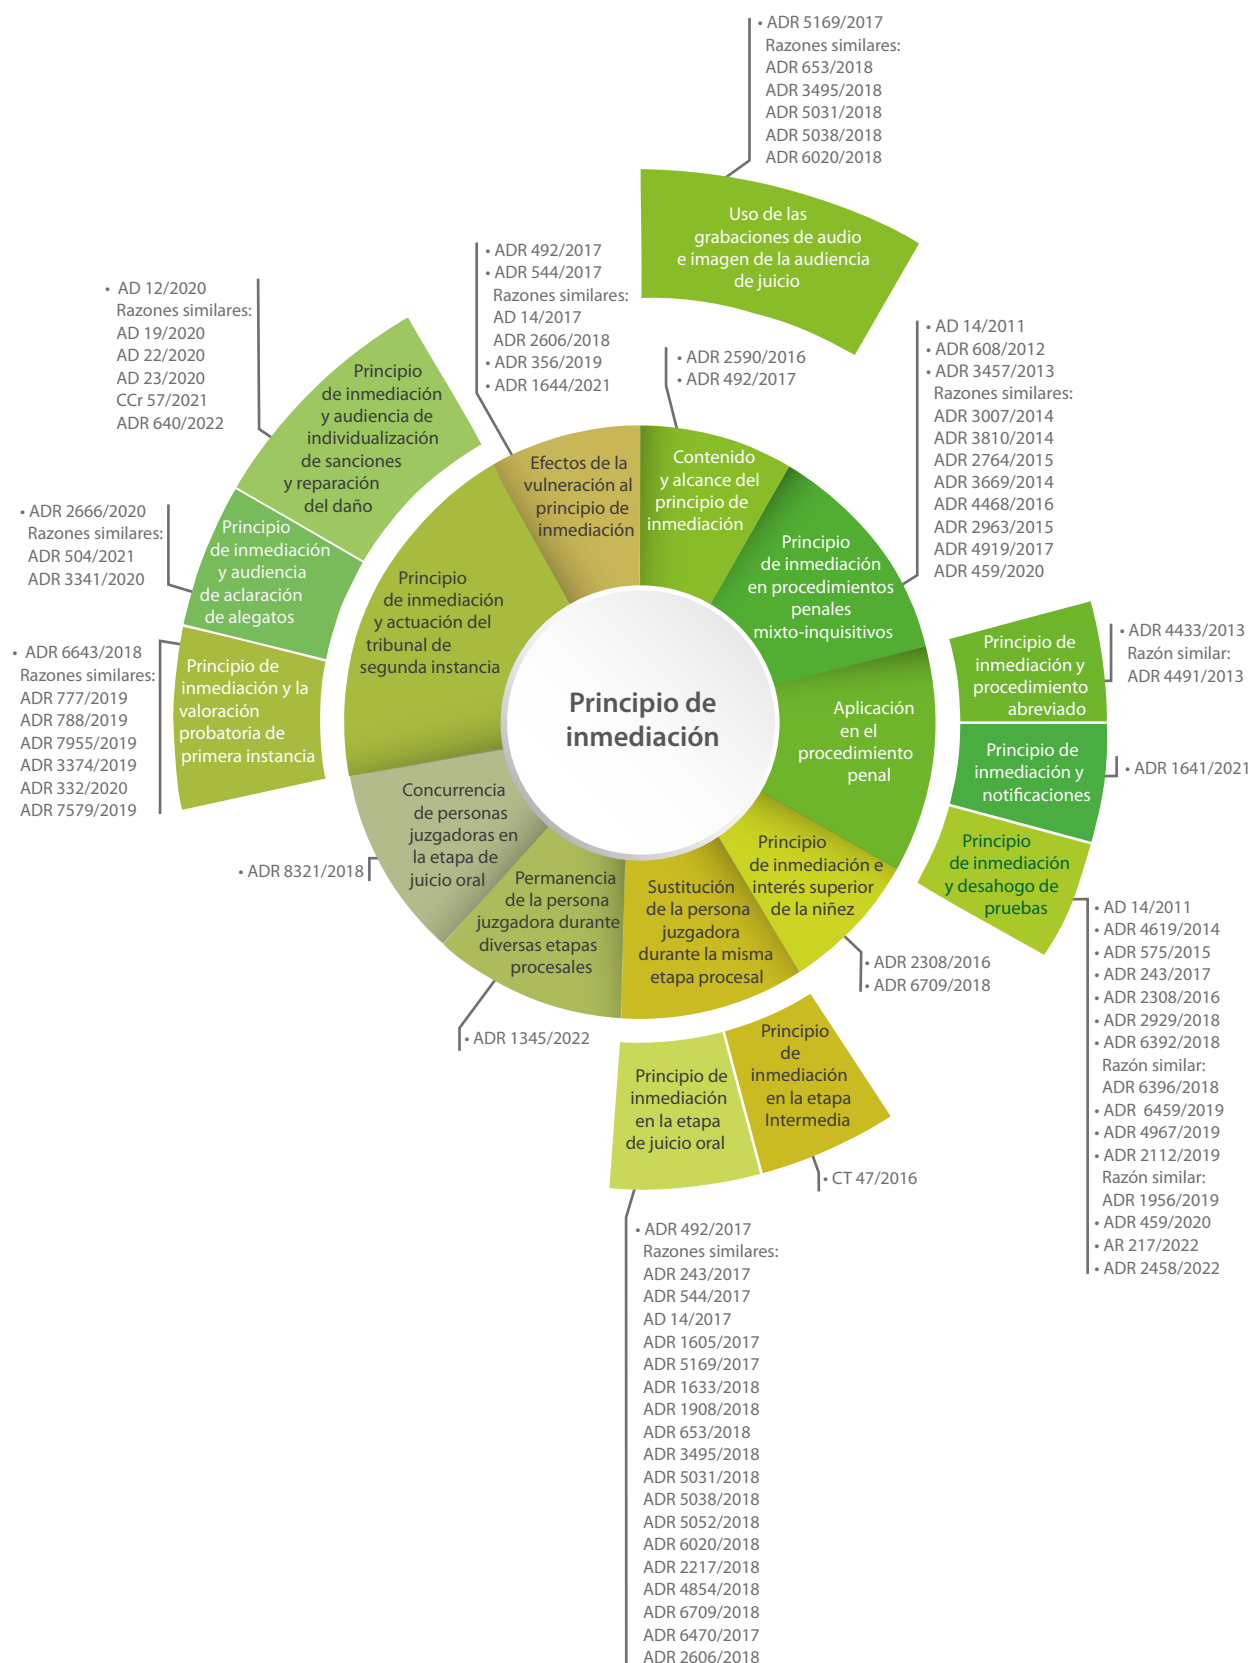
Principio de inmediación

• ADR 5169/2017
Razones similares:
ADR 653/2018
ADR 3495/2018
ADR 5031/2018
ADR 5038/2018
ADR 6020/2018

Uso de las grabaciones de audio e imagen de la audiencia de juicio

• ADR 492/2017
• ADR 544/2017
Razones similares:
AD 14/2017
ADR 2606/2018
• ADR 356/2019
• ADR 1644/2021

Efectos de la vulneración al principio de inmediación

• ADR 2590/2016
• ADR 492/2017

Contenido y alcance del principio de inmediación

• AD 14/2011
• ADR 608/2012
• ADR 3457/2013
Razones similares:
ADR 3007/2014
ADR 3810/2014
ADR 2764/2015
ADR 3669/2014
ADR 4468/2016
ADR 2963/2015
ADR 4919/2017
ADR 459/2020

Principio de inmediación en procedimientos penales mixto-inquisitivos

Aplicación en el procedimiento penal

Principio de inmediación y procedimiento abreviado

• ADR 4433/2013
Razón similar:
ADR 4491/2013

Principio de inmediación y notificaciones

• ADR 1641/2021

Principio de inmediación y desahogo de pruebas

• AD 14/2011
• ADR 4619/2014
• ADR 575/2015
• ADR 243/2017
• ADR 2308/2016
• ADR 2929/2018
• ADR 6392/2018
Razón similar:
ADR 6396/2018
• ADR 6459/2019
• ADR 4967/2019
• ADR 2112/2019
Razón similar:
ADR 1956/2019
• ADR 459/2020
• AR 217/2022
• ADR 2458/2022

Principio de inmediación e interés superior de la niñez

• ADR 2308/2016
• ADR 6709/2018

Sustitución de la persona juzgadora durante la misma etapa procesal

Principio de inmediación en la etapa Intermedia

• CT 47/2016

Principio de inmediación en la etapa de juicio oral

• ADR 492/2017
Razones similares:
ADR 243/2017
ADR 544/2017
AD 14/2017
ADR 1605/2017
ADR 5169/2017
ADR 1633/2018
ADR 1908/2018
ADR 653/2018
ADR 3495/2018
ADR 5031/2018
ADR 5038/2018
ADR 5052/2018
ADR 6020/2018
ADR 2217/2018
ADR 4854/2018
ADR 6709/2018
ADR 6470/2017
ADR 2606/2018

Permanencia de la persona juzgadora durante diversas etapas procesales

• ADR 1345/2022

Concurrencia de personas juzgadoras en la etapa de juicio oral

• ADR 8321/2018

Principio de inmediación y actuación del tribunal de segunda instancia

Principio de inmediación y la valoración probatoria de primera instancia

• ADR 6643/2018
Razones similares:
ADR 777/2019
ADR 788/2019
ADR 7955/2019
ADR 3374/2019
ADR 332/2020
ADR 7579/2019

Principio de inmediación y audiencia de aclaración de alegatos

• ADR 2666/2020
Razones similares:
ADR 504/2021
ADR 3341/2020

Principio de inmediación y audiencia de individualización de sanciones y reparación del daño

• AD 12/2020
Razones similares:
AD 19/2020
AD 22/2020
AD 23/2020
CCr 57/2021
ADR 640/2022